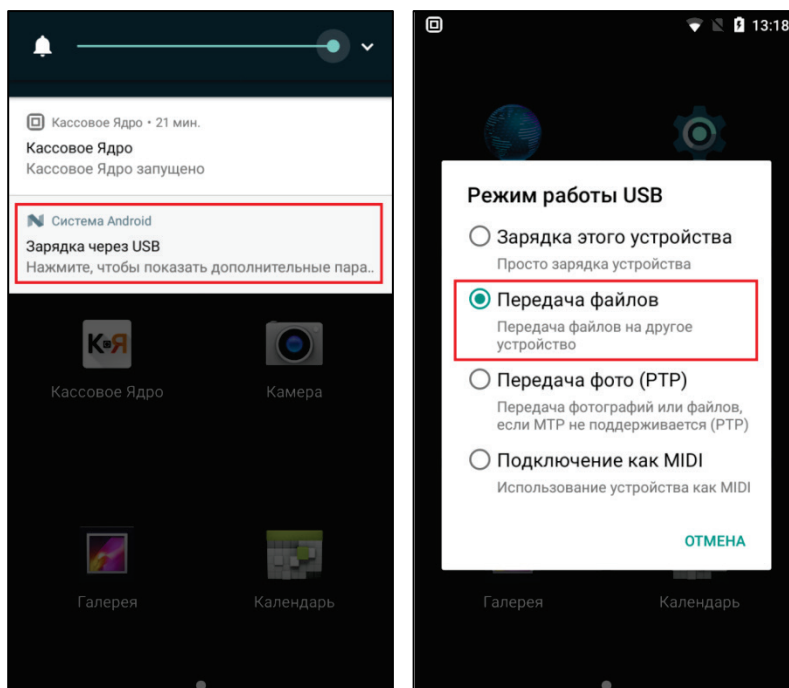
Кассовое Ядро • 21 мин.
Кассовое Ядро
Кассовое Ядро запущено

Система Android
Зарядка через USB
Нажмите, чтобы показать дополнительные пара..

К Я
Кассовое Ядро
Камера

Галерея
Календарь

13:18

Режим работы USB

Зарядка этого устройства
Просто зарядка устройства

Передача файлов
Передача файлов на другое устройство

Передача фото (PTP)
Передача фотографий или файлов, если MTP не поддерживается (PTP)

Подключение как MIDI
Использование устройства как MIDI

ОТМЕНА

Галерея
Календарь